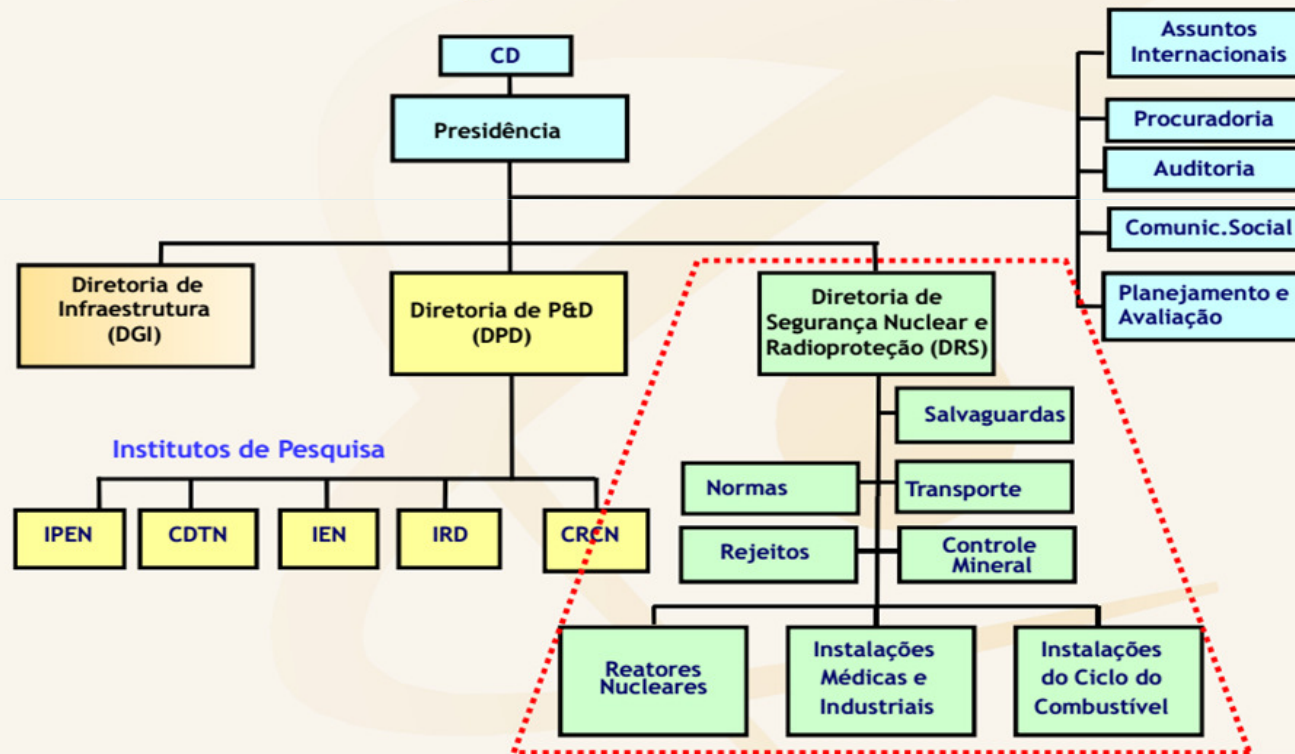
CD

Presidência

Assuntos Internacionais

Procuradoria

Auditoria

Comunic.Social

Planejamento e Avaliação

Diretoria de Infraestrutura (DGI)

Diretoria de P&D (DPD)

Diretoria de Segurança Nuclear e Radioproteção (DRS)

Institutos de Pesquisa

IPEN

CDTN

IEN

IRD

CRCN

Salvaguardas

Normas

Transporte

Rejeitos

Controle Mineral

Reatores Nucleares

Instalações Médicas e Industriais

Instalações do Ciclo do Combustível